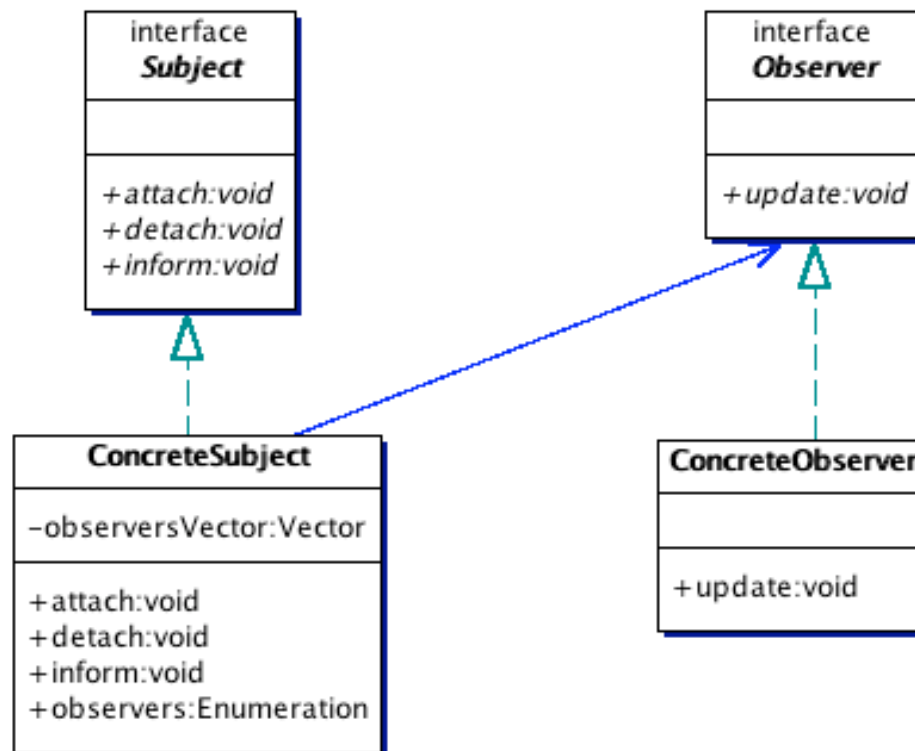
interface
Subject

+attach:void
+detach:void
+inform:void

interface
Observer

+update:void

ConcreteSubject

-observersVector:Vector

+attach:void
+detach:void
+inform:void
+observers:Enumeration

ConcreteObserver

+update:void